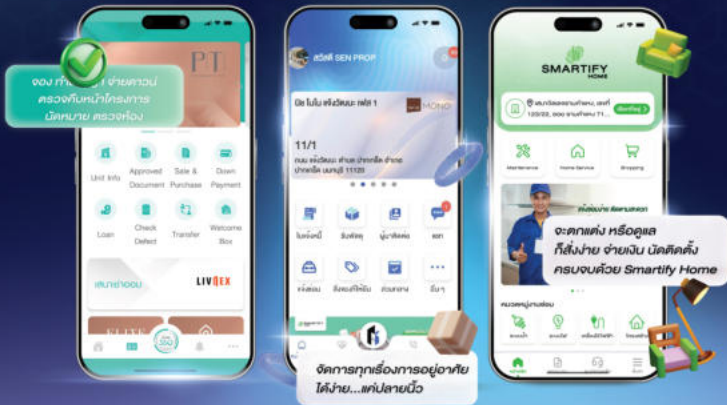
จอง ทำสัญญา จ่ายดาวน์ ตรวจคืบหน้าโครงการ นัดหมาย ตรวจห้อง

PT

Unit Info

Approved Document

Sale & Purchase

Down Payment

Loan

Check Defect

Transfer

Welcome Box

เสนาช่วยผ่อน

LIVNEX

สวัสดี SEN PROP

นิช โมโน แจ้งวัฒนะ เฟส 1

MONO

11/1

ถนน แจ้งวัฒนะ ตำบล ปากเกร็ด อำเภอ ปากเกร็ด นนทบุรี 11120

ใบแจ้งหนี้

สิ่งอำนวย

ผู้มาติดต่อ

แชท

แจ้งซ่อม

สิทธิประโยชน์

ส่วนกลาง

อื่นๆ

จัดการทุกเรื่องการอยู่อาศัย ได้ง่าย...แค่ปลายนิ้ว

SMARTIFY HOME

Maintenance

Home Service

Shopping

จะตกแต่ง หรือดูแล ก็สั่งง่าย จ่ายเงิน นัดติดตั้ง ครบจบด้วย Smartify Home

หมวดหมู่งานซ่อม